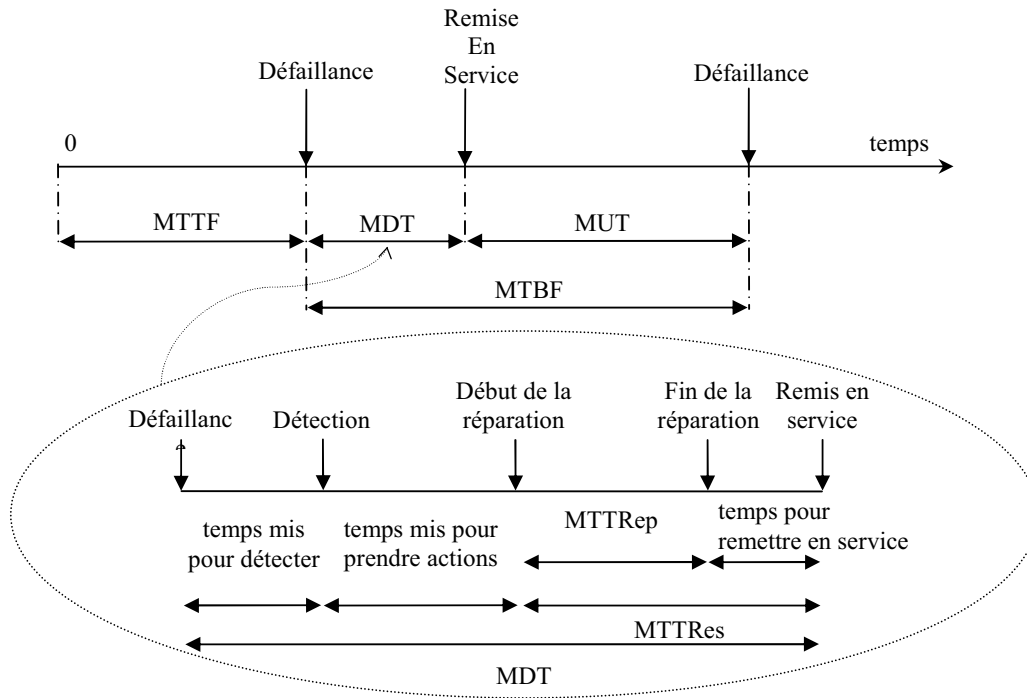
Remise
En
Service

Défaillance

Défaillance

0

temps

MTTF

MDT

MUT

MTBF

Défaillanc

Détection

Début de la réparation

Fin de la réparation

Remis en service

temps mis pour détecter

temps mis pour prendre actions

MTTRep

temps pour remettre en service

MTTRes

MDT